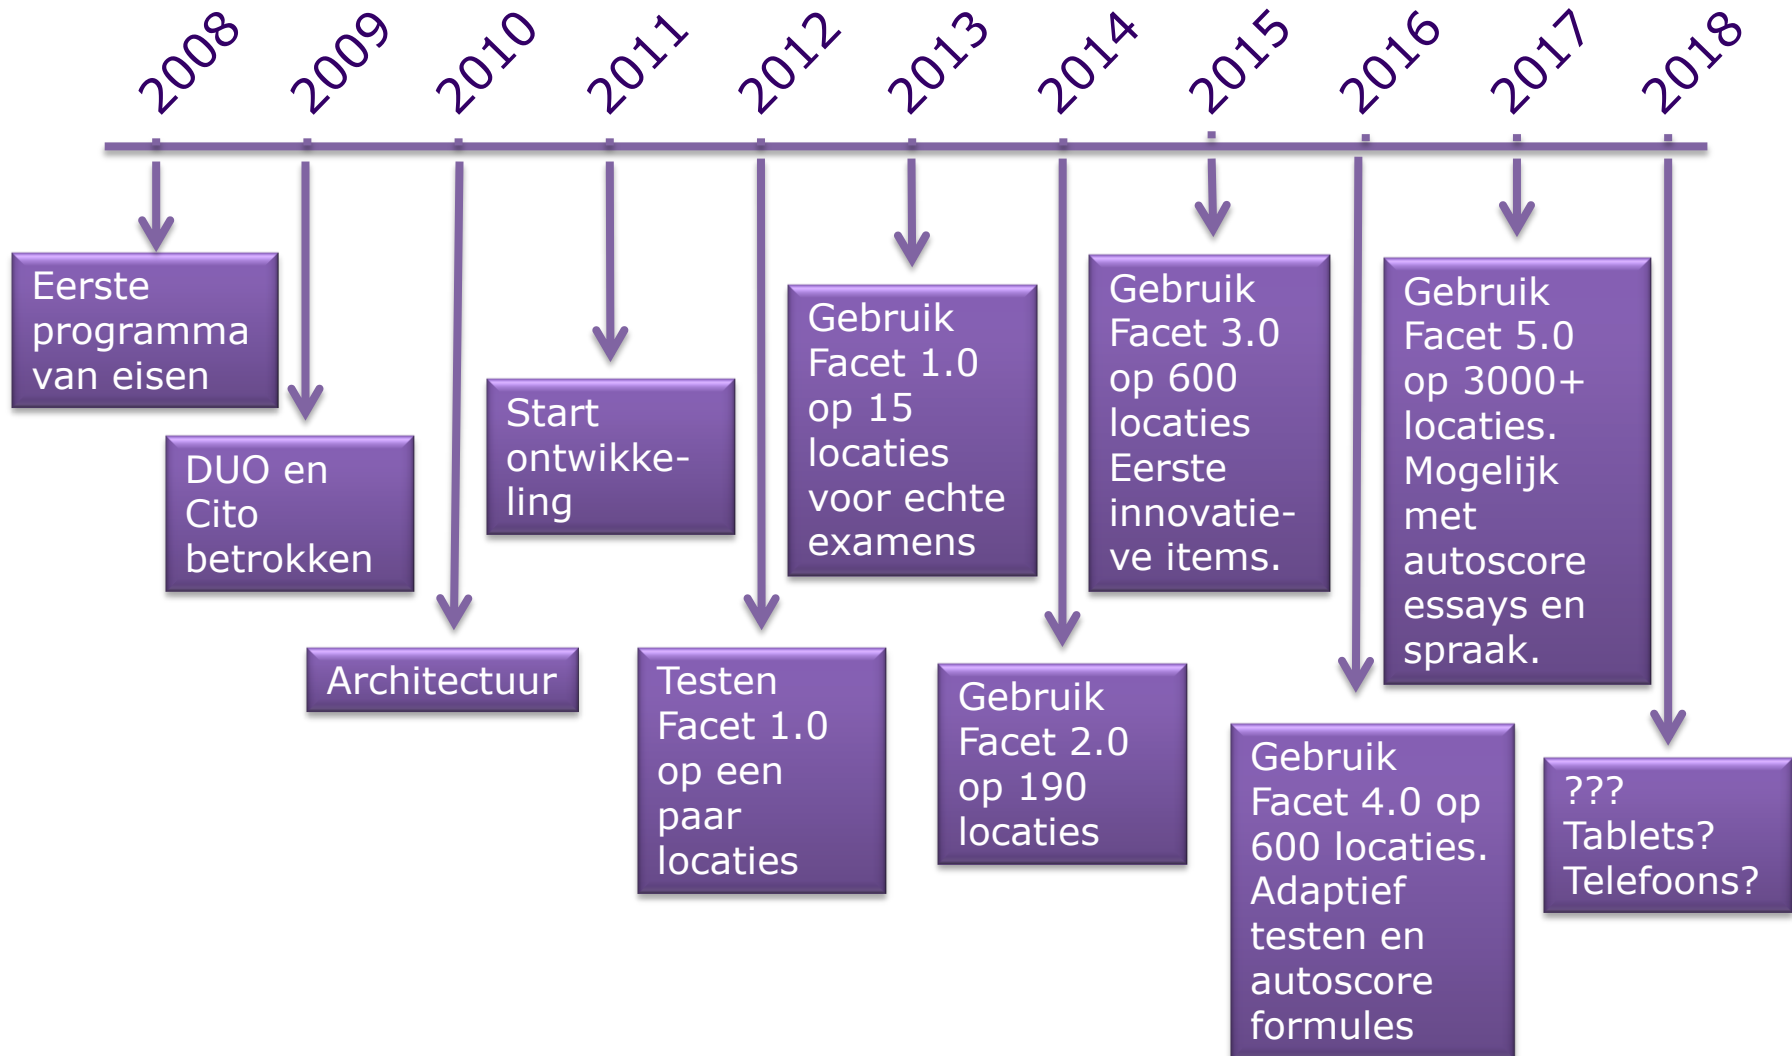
2008 2009 2010 2011 2012 2013 2014 2015 2016 2017 2018

Eerste programma van eisen

DUO en Cito betrokken

Architectuur

Start ontwikkeling

Testen Facet 1.0 op een paar locaties

Gebruik Facet 1.0 op 15 locaties voor echte examens

Gebruik Facet 2.0 op 190 locaties

Gebruik Facet 3.0 op 600 locaties Eerste innovatieve items.

Gebruik Facet 4.0 op 600 locaties. Adaptief testen en autoscore formules

Gebruik Facet 5.0 op 3000+ locaties. Mogelijk met autoscore essays en spraak.

??? Tablets? Telefoons?